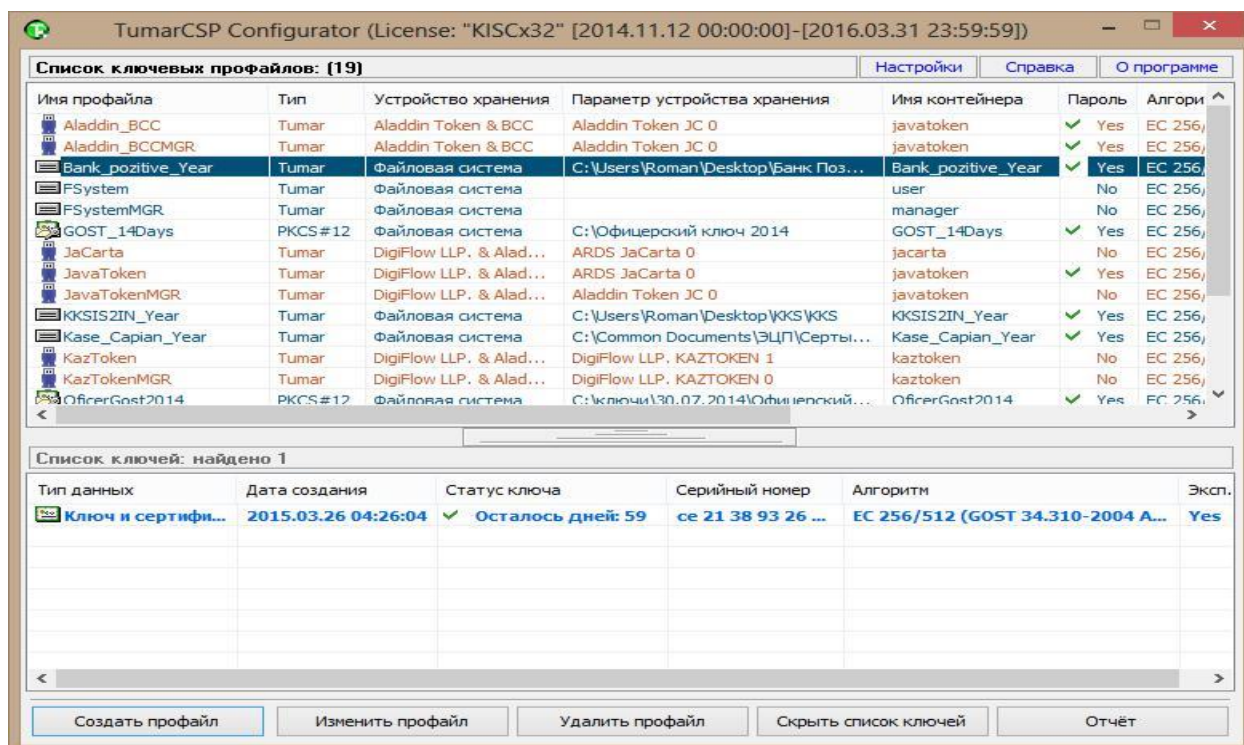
TumarCSP Configurator (License: "KISCx32" [2014.11.12 00:00:00]-[2016.03.31 23:59:59])

Список ключевых профайлов: (19)

Настройки Справка О программе

| Имя профайла | Тип | Устройство хранения | Параметр устройства хранения | Имя контейнера | Пароль | Алгори |
|---|---|---|---|---|---|---|
| Aladdin_BCC | Tumar | Aladdin Token & BCC | Aladdin Token JC 0 | javatoken | Yes | EC 256 |
| Aladdin_BCCMGR | Tumar | Aladdin Token & BCC | Aladdin Token JC 0 | javatoken | Yes | EC 256 |
| Bank_pozitive_Year | Tumar | Файловая система | C:\Users\Roman\Desktop\Банк Поз... | Bank_pozitive_Year | Yes | EC 256 |
| FSystem | Tumar | Файловая система | | user | No | EC 256 |
| FSystemMGR | Tumar | Файловая система | | manager | No | EC 256 |
| GOST_14Days | PKCS#12 | Файловая система | C:\Офицерский ключ 2014 | GOST_14Days | Yes | EC 256 |
| JaCarta | Tumar | DigiFlow LLP. & Alad... | ARDS JaCarta 0 | jacarta | No | EC 256 |
| JavaToken | Tumar | DigiFlow LLP. & Alad... | ARDS JaCarta 0 | javatoken | Yes | EC 256 |
| JavaTokenMGR | Tumar | DigiFlow LLP. & Alad... | Aladdin Token JC 0 | javatoken | No | EC 256 |
| KKSIS2IN_Year | Tumar | Файловая система | C:\Users\Roman\Desktop\KKS\KKS | KKSIS2IN_Year | Yes | EC 256 |
| Kase_Capian_Year | Tumar | Файловая система | C:\Common Documents\ЭЦП\Серты... | Kase_Capian_Year | Yes | EC 256 |
| KazToken | Tumar | DigiFlow LLP. & Alad... | DigiFlow LLP. KAZTOKEN 1 | kaztoken | No | EC 256 |
| KazTokenMGR | Tumar | DigiFlow LLP. & Alad... | DigiFlow LLP. KAZTOKEN 0 | kaztoken | No | EC 256 |
| OficerGost2014 | PKCS#12 | Файловая система | C:\ключи\30.07.2014\Офицерский... | OficerGost2014 | Yes | EC 256 |

Список ключей: найдено 1

| Тип данных | Дата создания | Статус ключа | Серийный номер | Алгоритм | Эксп. |
|---|---|---|---|---|---|
| Ключ и сертифи... | 2015.03.26 04:26:04 | Осталось дней: 59 | ce 21 38 93 26 ... | EC 256/512 (GOST 34.310-2004 A... | Yes |

Создать профайл | Изменить профайл | Удалить профайл | Скрыть список ключей | Отчёт